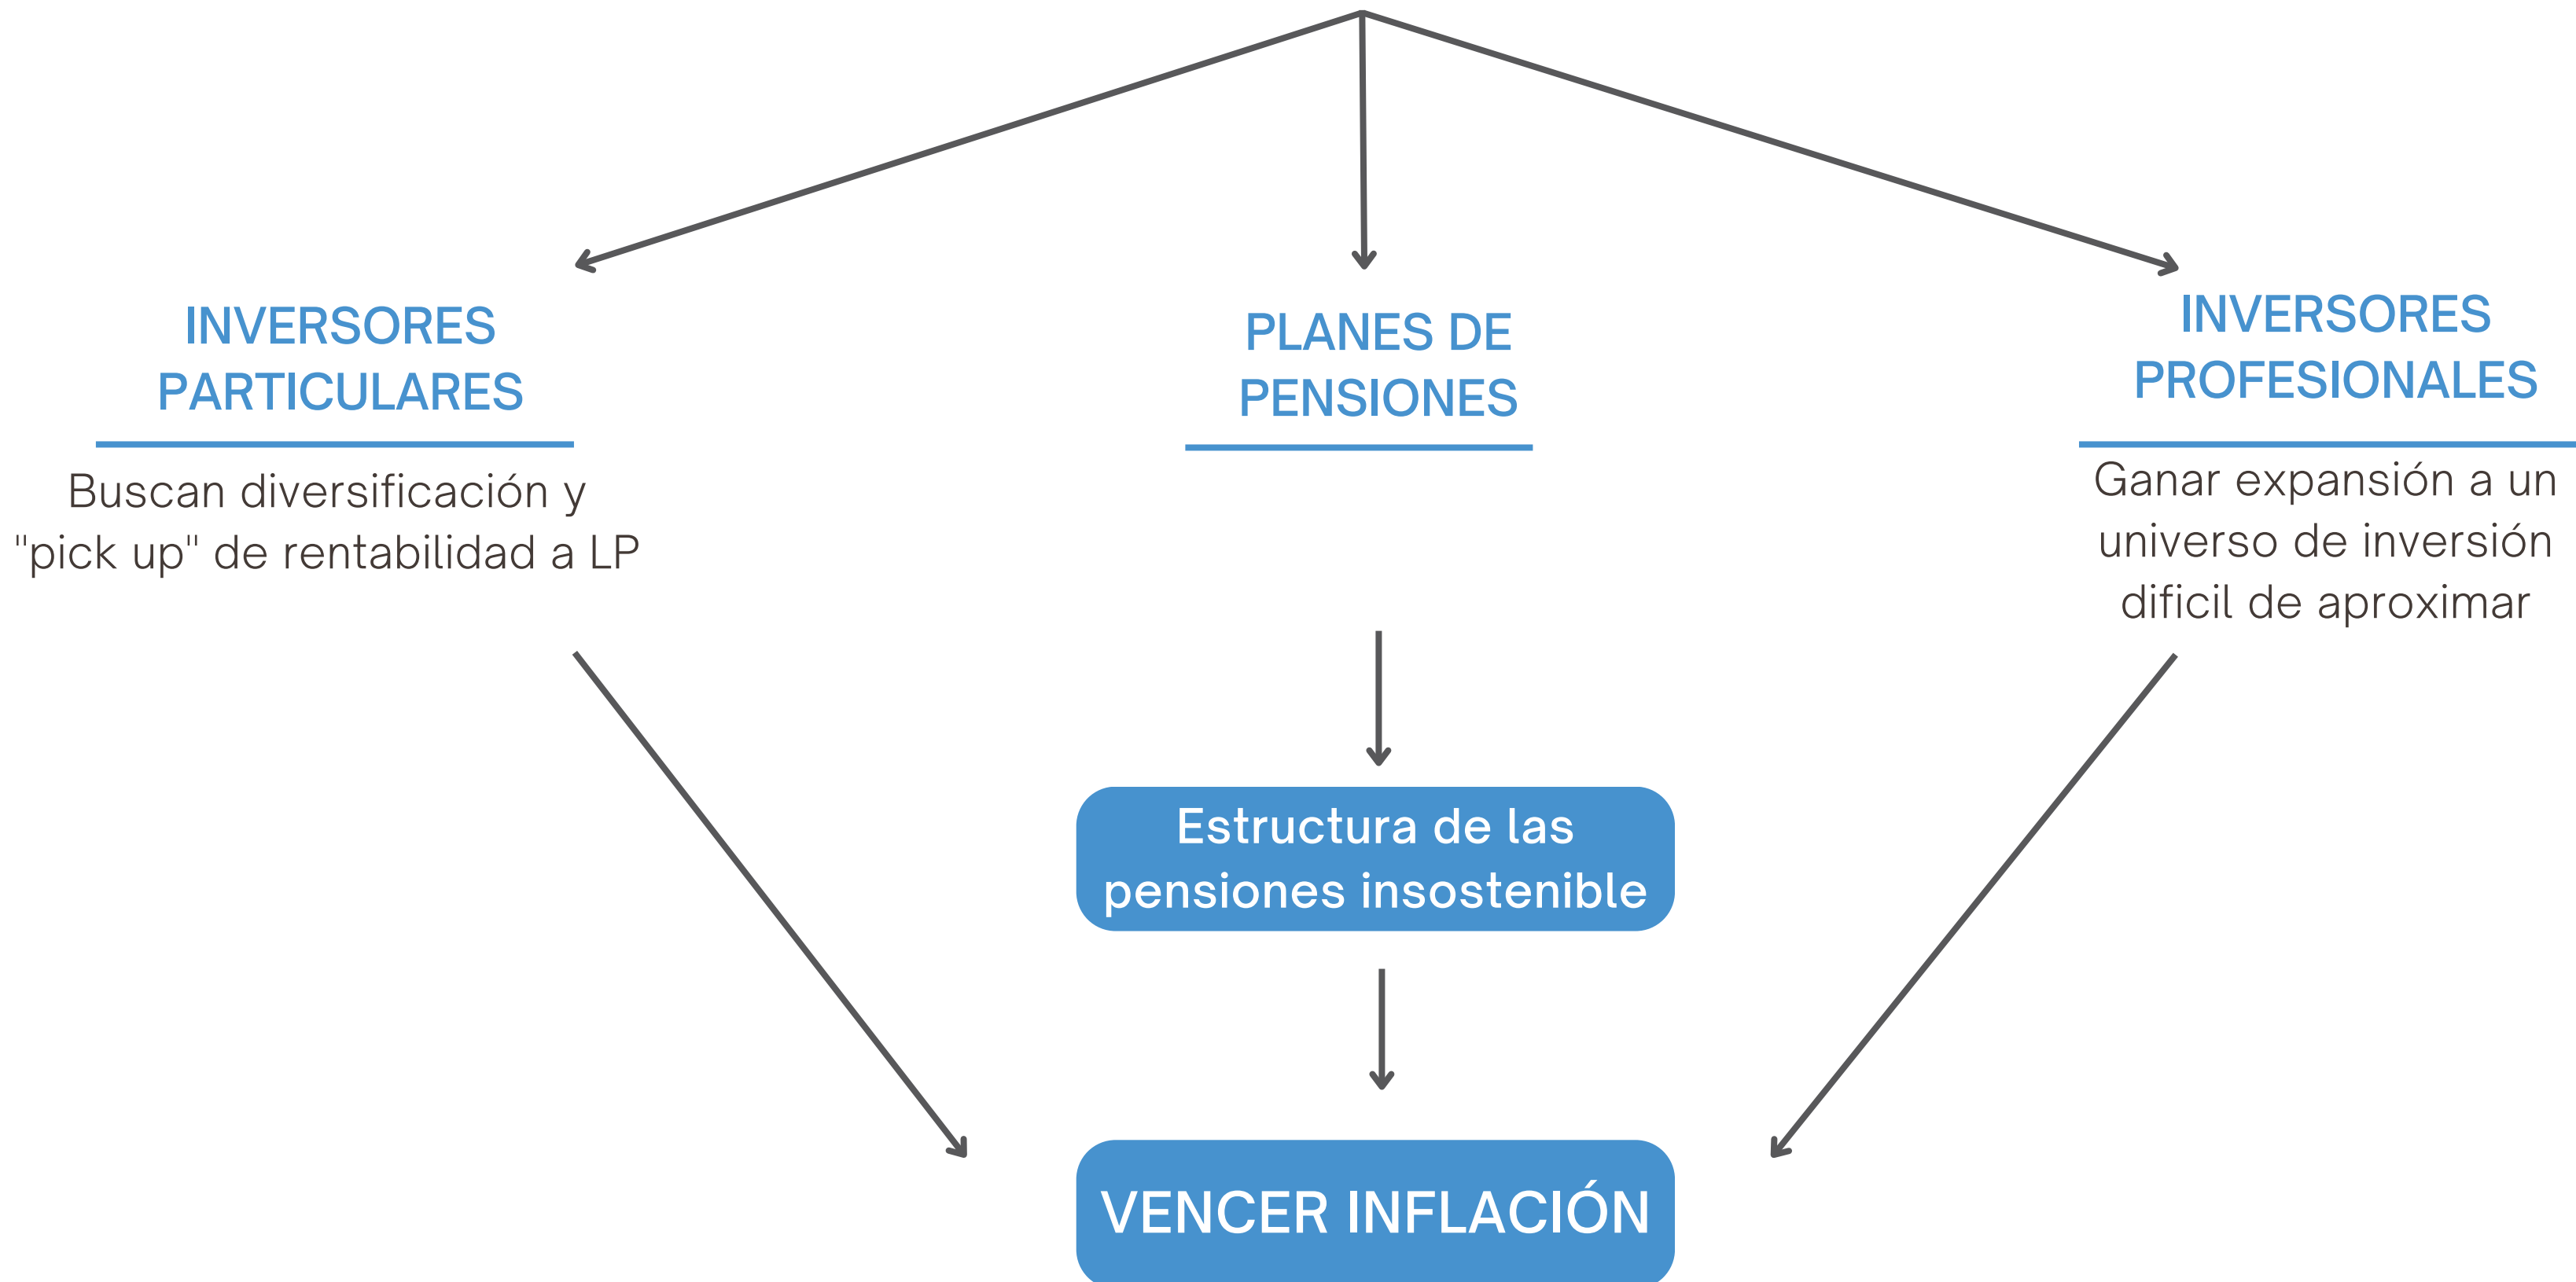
INVERSORES PARTICULARES

Buscan diversificación y "pick up" de rentabilidad a LP

PLANES DE PENSIONES

INVERSORES PROFESIONALES

Ganar expansión a un universo de inversión dificil de aproximar

Estructura de las pensiones insostenible

VENCER INFLACIÓN